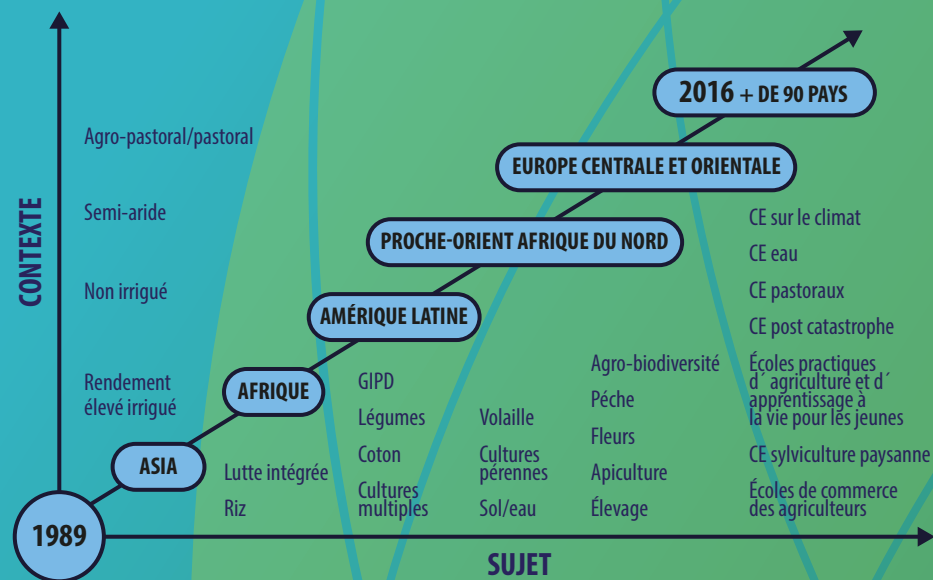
CONTEXTE

Agro-pastoral/pastoral

Semi-aride

Non irrigué

Rendement élevé irrigué

2016 + DE 90 PAYS

EUROPE CENTRALE ET ORIENTALE

PROCHE-ORIENT AFRIQUE DU NORD

AMÉRIQUE LATINE

AFRIQUE

ASIA

1989

Lutte intégrée

Riz

GIPD

Légumes

Coton

Cultures multiples

Volaille

Cultures pérennes

Sol/eau

Agro-biodiversité

Péche

Fleurs

Apiculture

Élevage

CE sur le climat

CE eau

CE pastoraux

CE post catastrophe

Écoles practiques d´ agriculture et d´ apprentissage à la vie pour les jeunes

CE sylviculture paysanne

Écoles de commerce des agriculteurs

SUJET